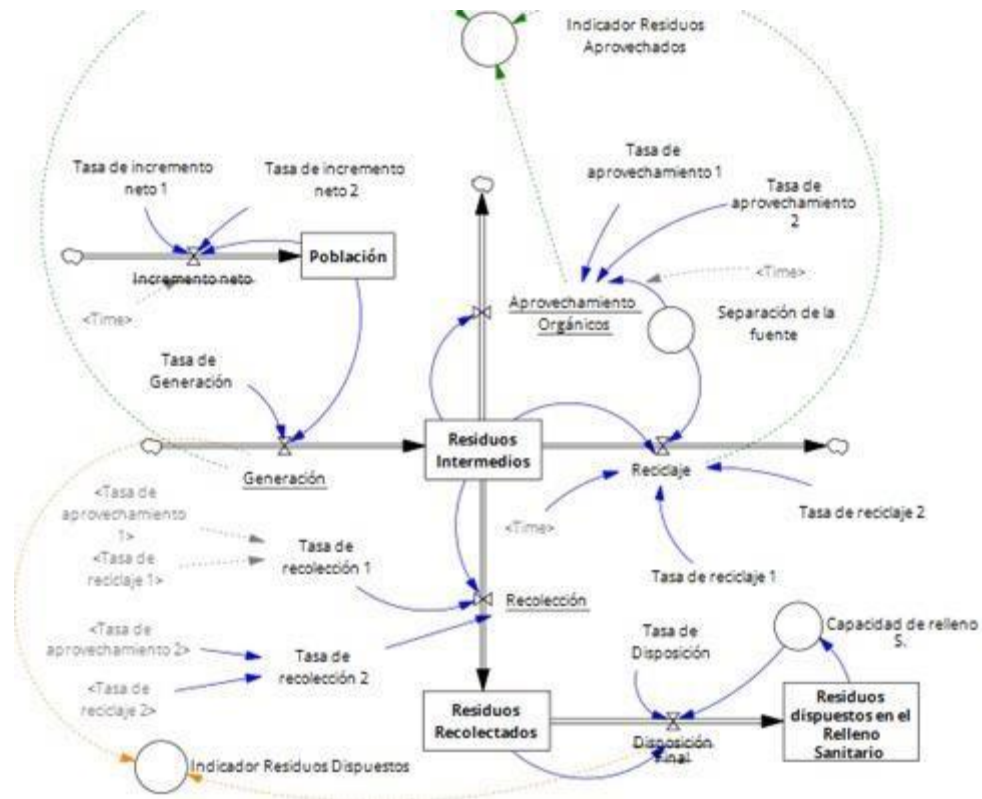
Indicador Residuos Aprovechados

Tasa de incremento neto 1

Tasa de incremento neto 2

Población

Incremento neto

<Time>

Tasa de aprovechamiento 1

Tasa de aprovechamiento 2

<Time>

Aprovechamiento Orgánicos

Separación de la fuente

Tasa de Generación

Generación

Residuos Intermedios

Reciclaje

<Time>

Tasa de reciclaje 2

Tasa de reciclaje 1

<Tasa de aprovechamiento 1>

<Tasa de reciclaje 1>

Tasa de recolección 1

Recolección

<Tasa de aprovechamiento 2>

<Tasa de reciclaje 2>

Tasa de recolección 2

Tasa de Disposición

Capacidad de relleno S.

Residuos Recolectados

Disposición final

Residuos dispuestos en el Relleno Sanitario

Indicador Residuos Dispuestos